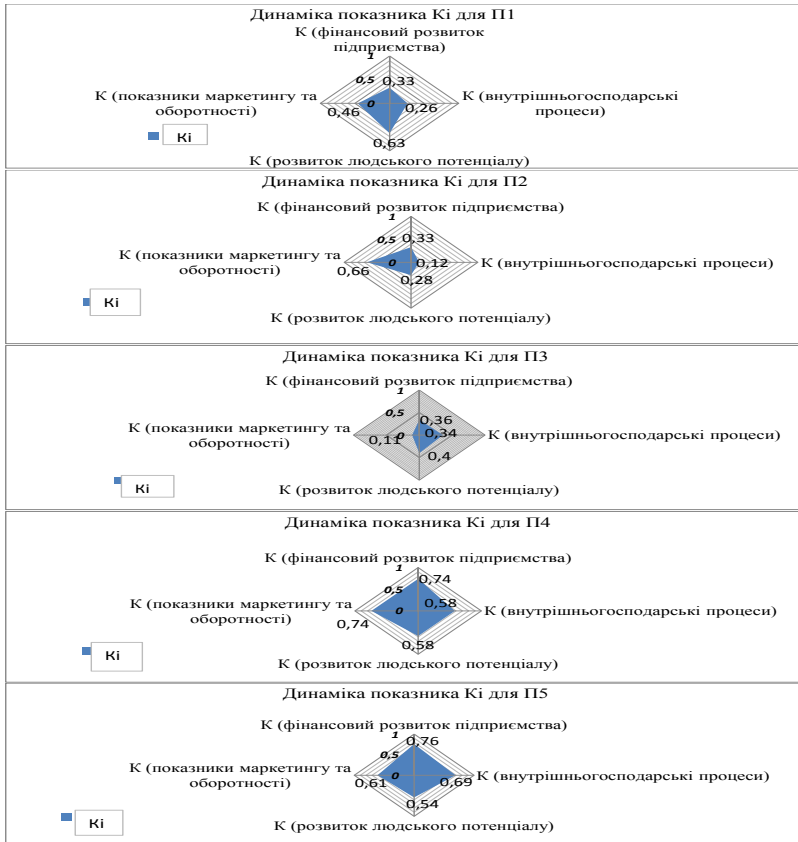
Динаміка показника Кі для П1

К (фінансовий розвиток підприємства)

1
0,5
0
0,33
0,26
0,63
0,46

К (показники маркетингу та оборотності)

К (внутрішньогосподарські процеси)

К (розвиток людського потенціалу)

Кі

Динаміка показника Кі для П2

К (фінансовий розвиток підприємства)

1
0,5
0
0,33
0,12
0,28
0,66

К (показники маркетингу та оборотності)

К (внутрішньогосподарські процеси)

К (розвиток людського потенціалу)

Кі

Динаміка показника Кі для П3

К (фінансовий розвиток підприємства)

1
0,5
0
0,36
0,34
0,4
0,11

К (показники маркетингу та оборотності)

К (внутрішньогосподарські процеси)

К (розвиток людського потенціалу)

Кі

Динаміка показника Кі для П4

К (фінансовий розвиток підприємства)

1
0,5
0
0,74
0,58
0,58
0,74

К (показники маркетингу та оборотності)

К (внутрішньогосподарські процеси)

К (розвиток людського потенціалу)

Кі

Динаміка показника Кі для П5

К (фінансовий розвиток підприємства)

1
0,5
0
0,76
0,69
0,54
0,61

К (показники маркетингу та оборотності)

К (внутрішньогосподарські процеси)

К (розвиток людського потенціалу)

Кі